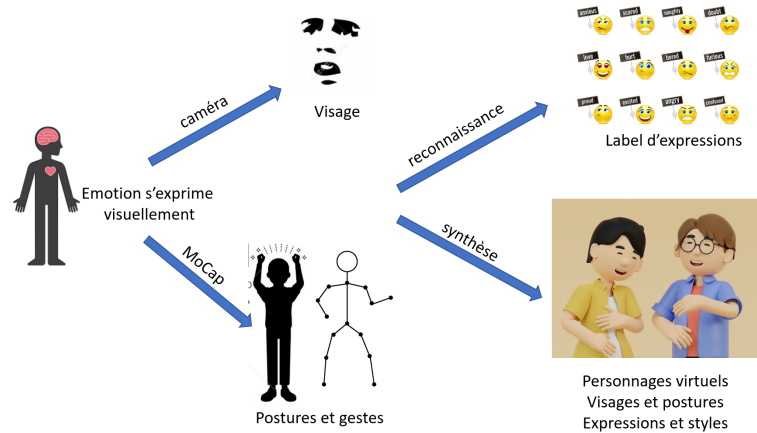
caméra

Visage

reconnaissance

anxious scared naughty doubt
love hurt bored furious
proud excited angry confused

Label d'expressions

Emotion s'exprime visuellement

MoCap

synthèse

Postures et gestes

Personnages virtuels
Visages et postures
Expressions et styles